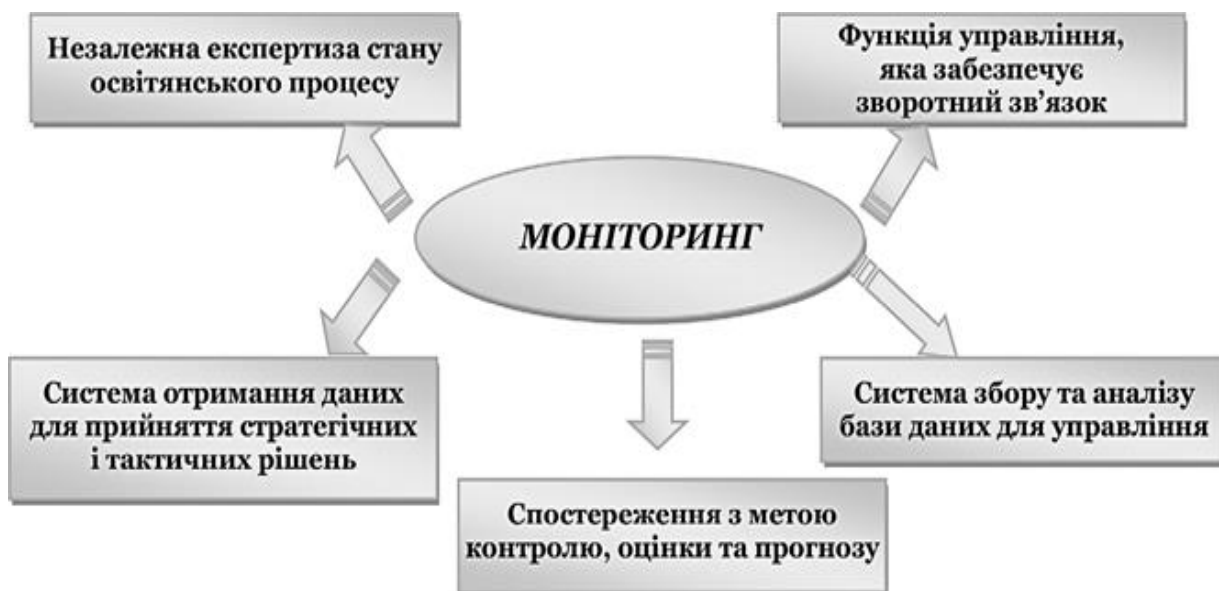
Незалежна експертиза стану освітянського процесу

Функція управління, яка забезпечує зворотний зв'язок

МОНІТОРИНГ

Система отримання даних для прийняття стратегічних і тактичних рішень

Система збору та аналізу бази даних для управління

Спостереження з метою контролю, оцінки та прогнозу